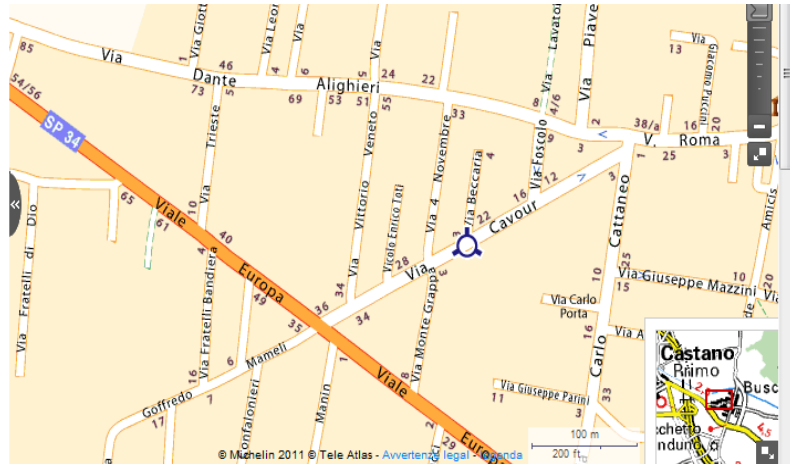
85
Via
Dante
Alighieri
46
73
5
69
53
51
55
24
22
33
Via Giotto
Via Leonardo
Via
Via
Via Lavatoio
Via Piave
4/6
13
Via Giacomo Puccini
12
20
38/a
V. Roma
128
54/56
SP 34
65
61
Via Trieste
10
40
Via Fratelli Bandiera
49
Viale
Europa
Via Vittorio Veneto
Vicolo Enrico Toti
28
Via 4 Novembre
Via Beccaria
4
22
16
Via Foscolo
12
Via Cavour
3
Cattaneo
25
10
Via Giuseppe Mazzini
15
3
Via Carlo Porta
16
Carlo
Via
Amicis
Via Fratelli di Dio
36
34
35
34
Via Monte Grappa
3
Mameli
6
Goffredo
7
Via Gonfalonieri
17
Manin
Viale
Europa
Via Giuseppe Parini
11
100 m
200 ft
Castano
Primo
Busc
cchetto
ndund
© Michelin 2011 © Tele Atlas - Avvertenze legal - Legenda